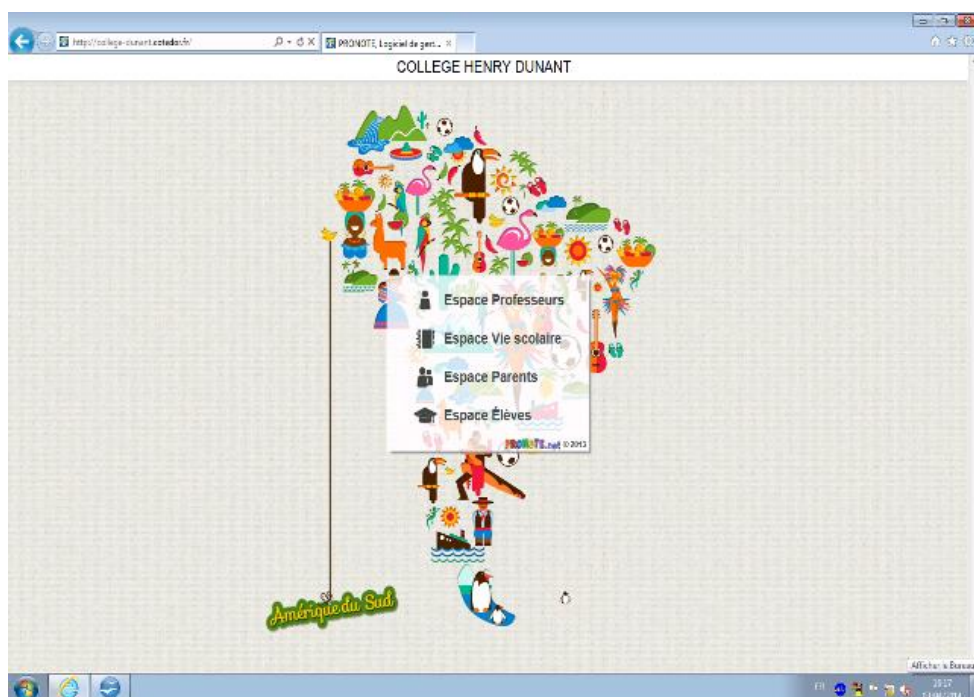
http://college-dunant.ac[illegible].fr/

PRONOTE, Logiciel de gest... ×

COLLEGE HENRY DUNANT

Espace Professeurs

Espace Vie scolaire

Espace Parents

Espace Élèves

PRONOTE.net © 2013

Amérique du Sud

Afficher le Bureau

FR

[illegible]